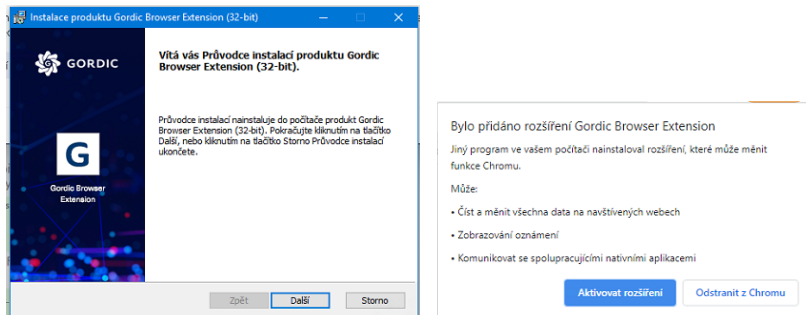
Instalace produktu Gordic Browser Extension (32-bit)

GORDIC

G

Gordic Browser Extension

Vítá vás Průvodce instalací produktu Gordic Browser Extension (32-bit).

Průvodce instalací nainstaluje do počítače produkt Gordic Browser Extension (32-bit). Pokračujte kliknutím na tlačítko Další, nebo kliknutím na tlačítko Storno Průvodce instalací ukončete.

Zpět
Další
Storno

Bylo přidáno rozšíření Gordic Browser Extension

Jiný program ve vašem počítači nainstaloval rozšíření, které může měnit funkce Chromu.

Může:

• Číst a měnit všechna data na navštívených webech

• Zobrazování oznámení

• Komunikovat se spolupracujícími nativními aplikacemi

Aktivovat rozšíření
Odstranit z Chromu